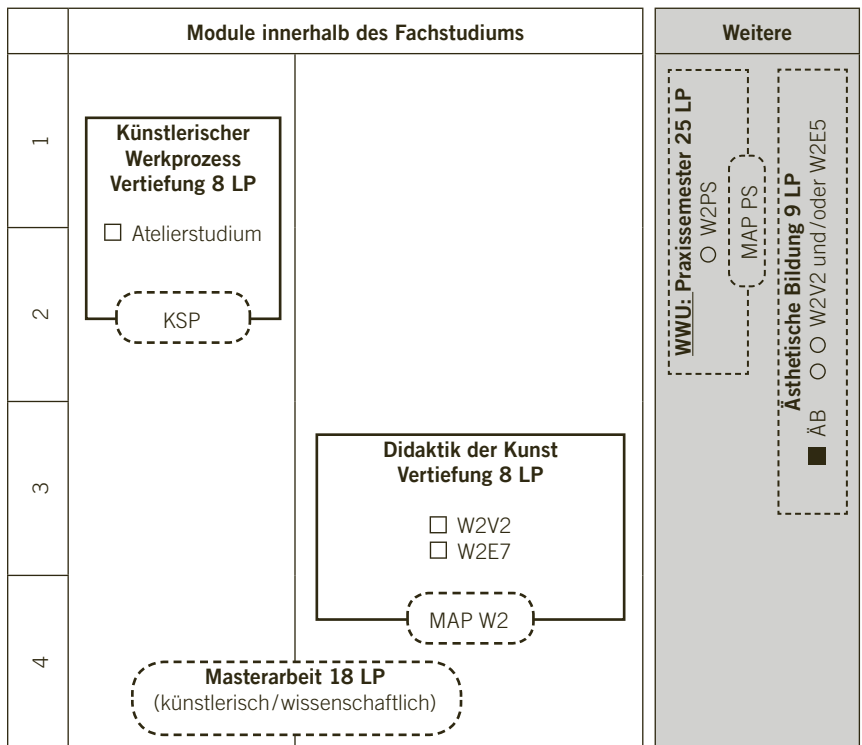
Module innerhalb des Fachstudiums

Weitere

1

2

3

4

Künstlerischer Werkprozess Vertiefung 8 LP

☐ Atelierstudium

KSP

Didaktik der Kunst Vertiefung 8 LP

☐ W2V2
☐ W2E7

MAP W2

Masterarbeit 18 LP
(künstlerisch/wissenschaftlich)

WWU: Praxissemester 25 LP
○ W2PS

MAP PS

Ästhetische Bildung 9 LP
■ ÄB ○ ○ W2V2 und/oder W2E5